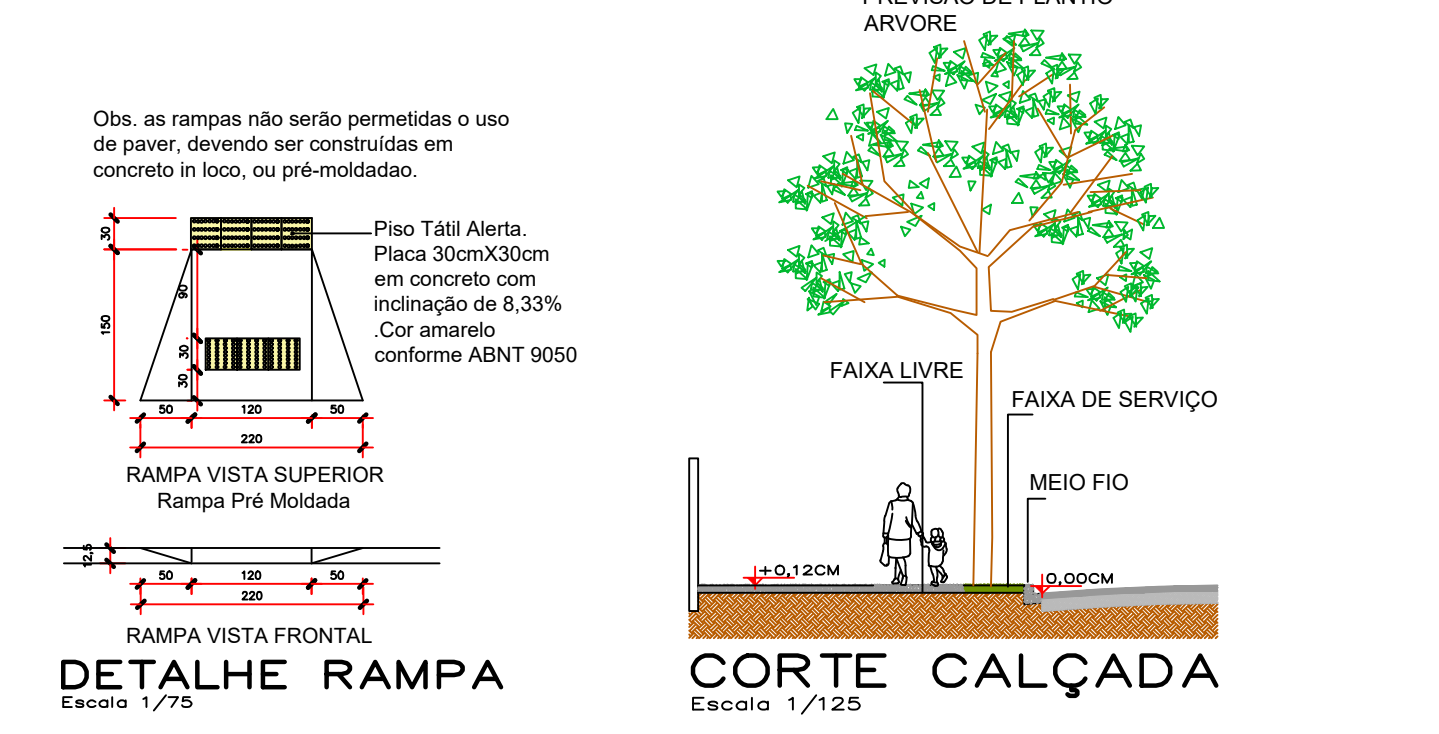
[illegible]
ARVORE

Obs. as rampas não serão permetidas o uso de paver, devendo ser construídas em concreto in loco, ou pré-moldadao.

30
150
90
30
30

Piso Tátil Alerta.
Placa 30cmX30cm
em concreto com
inclinação de 8,33%
.Cor amarelo
conforme ABNT 9050

50 120 50
220

RAMPA VISTA SUPERIOR
Rampa Pré Moldada

12,5
50 120 50
220

RAMPA VISTA FRONTAL

DETALHE RAMPA
Escala 1/75

FAIXA LIVRE
FAIXA DE SERVIÇO
MEIO FIO
+0,12CM
0,00CM

CORTE CALÇADA
Escala 1/125